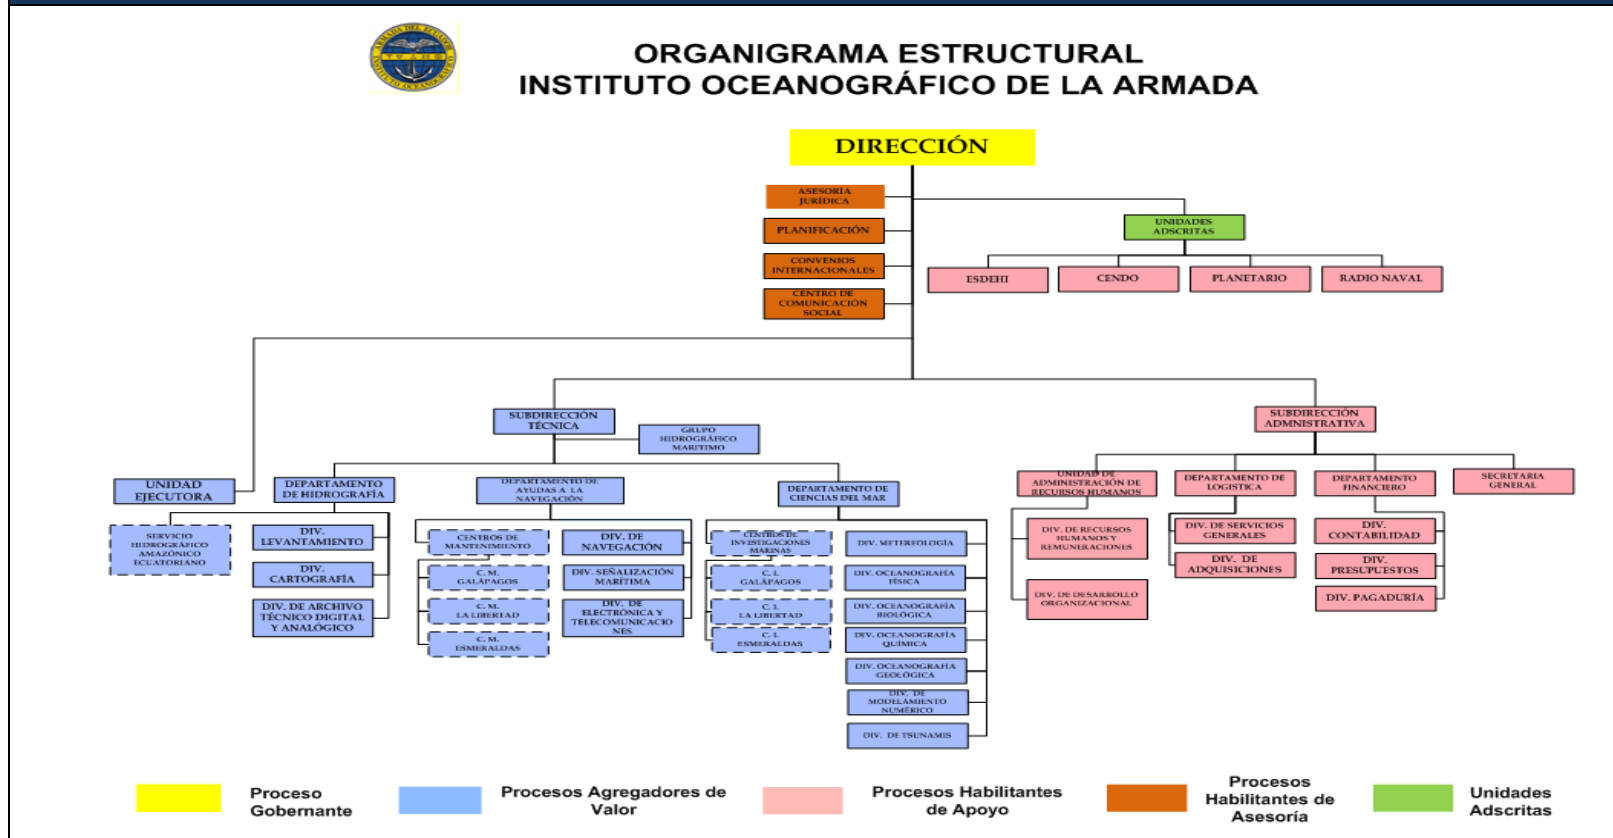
ORGANIGRAMA ESTRUCTURAL
INSTITUTO OCEANOGRÁFICO DE LA ARMADA

DIRECCIÓN

ASESORIA JURÍDICA
PLANIFICACIÓN
CONVENIOS INTERNACIONALES
CENTRO DE COMUNICACIÓN SOCIAL

UNIDADES ADSCRITAS
ESDEHI
CENDO
PLANETARIO
RADIO NAVAL

SUBDIRECCIÓN TÉCNICA
GRUPO HIDROGRÁFICO MARITIMO

UNIDAD EJECUTORA
SERVICIO HIDROGRÁFICO AMAZÓNICO ECUATORIANO

DEPARTAMENTO DE HIDROGRAFÍA
DIV. LEVANTAMIENTO
DIV. CARTOGRAFÍA
DIV. DE ARCHIVO TÉCNICO DIGITAL Y ANALÓGICO

DEPARTAMENTO DE AYUDAS A LA NAVEGACIÓN
CENTROS DE MANTENIMIENTO
C. M. GALÁPAGOS
C. M. LA LIBERTAD
C. M. ESMERALDAS
DIV. DE NAVEGACIÓN
DIV. SEÑALIZACIÓN MARÍTIMA
DIV. DE ELECTRÓNICA Y TELECOMUNICACIONES

DEPARTAMENTO DE CIENCIAS DEL MAR
CENTROS DE INVESTIGACIONES MARINAS
C. I. GALÁPAGOS
C. I. LA LIBERTAD
C. I. ESMERALDAS
DIV. METEREOLOGIA
DIV. OCEANOGRAFÍA FÍSICA
DIV. OCEANOGRAFÍA BIOLÓGICA
DIV. OCEANOGRAFÍA QUIMICA
DIV. OCEANOGRAFÍA GEOLÓGICA
DIV. DE MODELAMIENTO NUMÉRICO
DIV. DE TSUNAMIS

SUBDIRECCIÓN ADMNISTRATIVA

UNIDAD DE ADMINISTRACIÓN DE RECURSOS HUMANOS
DIV. DE RECURSOS HUMANOS Y REMUNERACIONES
DIV. DE DESARROLLO ORGANIZACIONAL

DEPARTAMENTO DE LOGISTICA
DIV. DE SERVICIOS GENERALES
DIV. DE ADQUISICIONES

DEPARTAMENTO FINANCIERO
DIV. CONTABILIDAD
DIV. PRESUPUESTOS
DIV. PAGADURÍA

SECRETARIA GENERAL

Proceso Gobernante
Procesos Agregadores de Valor
Procesos Habilitantes de Apoyo
Procesos Habilitantes de Asesoría
Unidades Adscritas